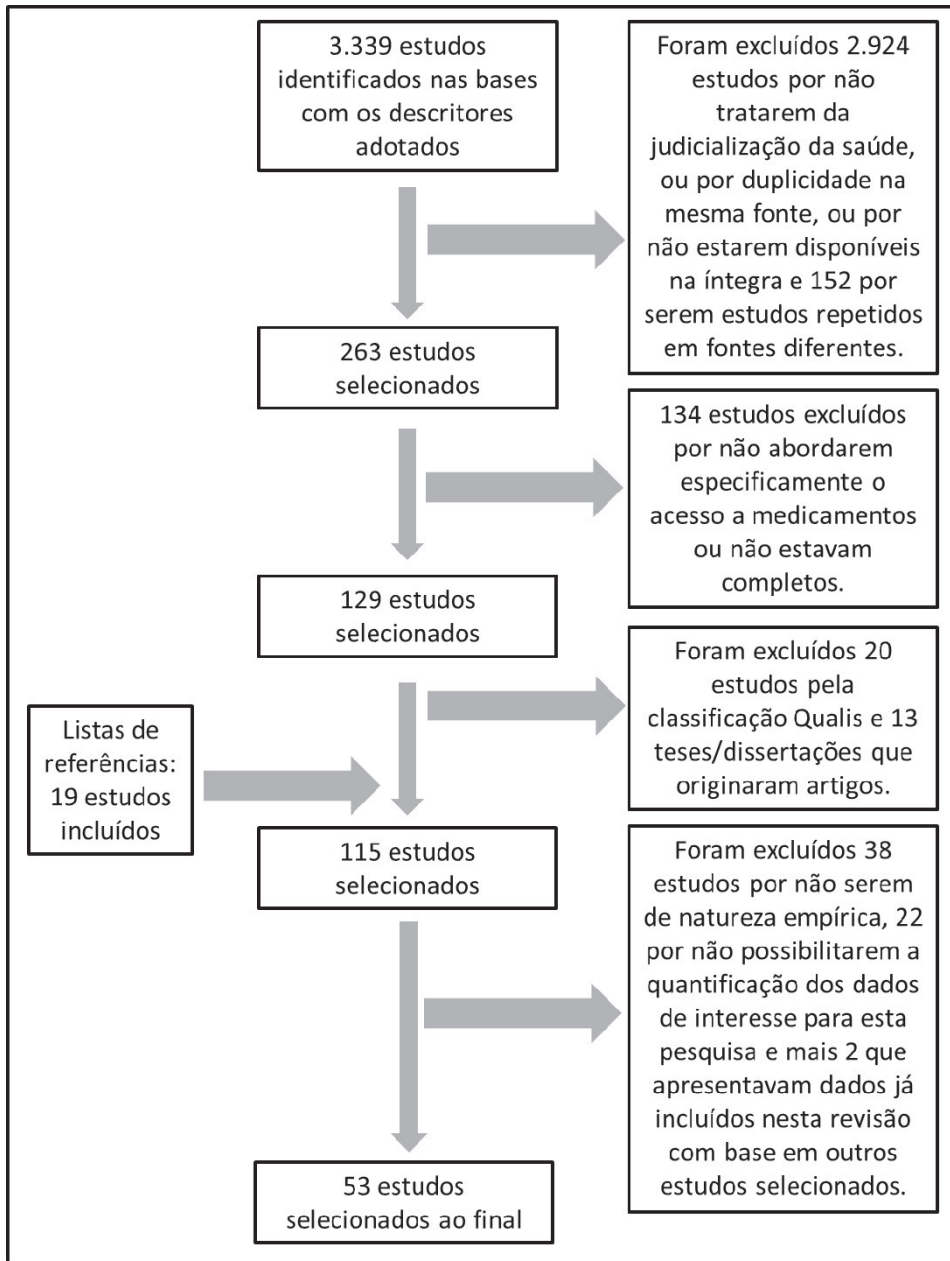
3.339 estudos identificados nas bases com os descritores adotados

Foram excluídos 2.924 estudos por não tratarem da judicialização da saúde, ou por duplicidade na mesma fonte, ou por não estarem disponíveis na íntegra e 152 por serem estudos repetidos em fontes diferentes.

263 estudos selecionados

134 estudos excluídos por não abordarem especificamente o acesso a medicamentos ou não estavam completos.

129 estudos selecionados

Foram excluídos 20 estudos pela classificação Qualis e 13 teses/dissertações que originaram artigos.

Listas de referências: 19 estudos incluídos

115 estudos selecionados

Foram excluídos 38 estudos por não serem de natureza empírica, 22 por não possibilitarem a quantificação dos dados de interesse para esta pesquisa e mais 2 que apresentavam dados já incluídos nesta revisão com base em outros estudos selecionados.

53 estudos selecionados ao final